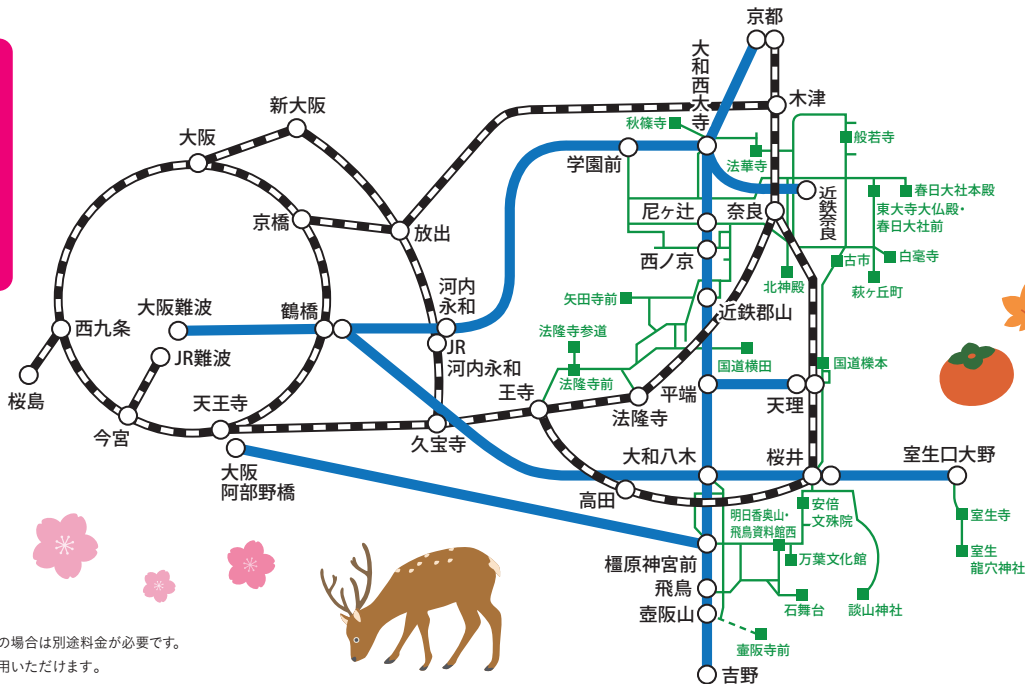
京都
大和西大寺
木津
秋篠寺
般若寺
法華寺
学園前
近鉄奈良
春日大社本殿
東大寺大仏殿・春日大社前
新大阪
大阪
尼ヶ辻
奈良
京橋
放出
西ノ京
北神殿
古市
白毫寺
萩ヶ丘町
河内永和
矢田寺前
近鉄郡山
大阪難波
鶴橋
西九条
JR
河内永和
法隆寺参道
JR難波
国道横田
国道櫟本
桜島
法隆寺前
王寺
平端
天理
天王寺
今宮
法隆寺
久宝寺
大和八木
桜井
室生口大野
大阪阿部野橋
高田
安倍文殊院
室生寺
明日香奥山・飛鳥資料館西
万葉文化館
室生龍穴神社
橿原神宮前
飛鳥
石舞台
談山神社
壺阪山
壷阪寺前
吉野
の場合は別途料金が必要です。
用いただけます。